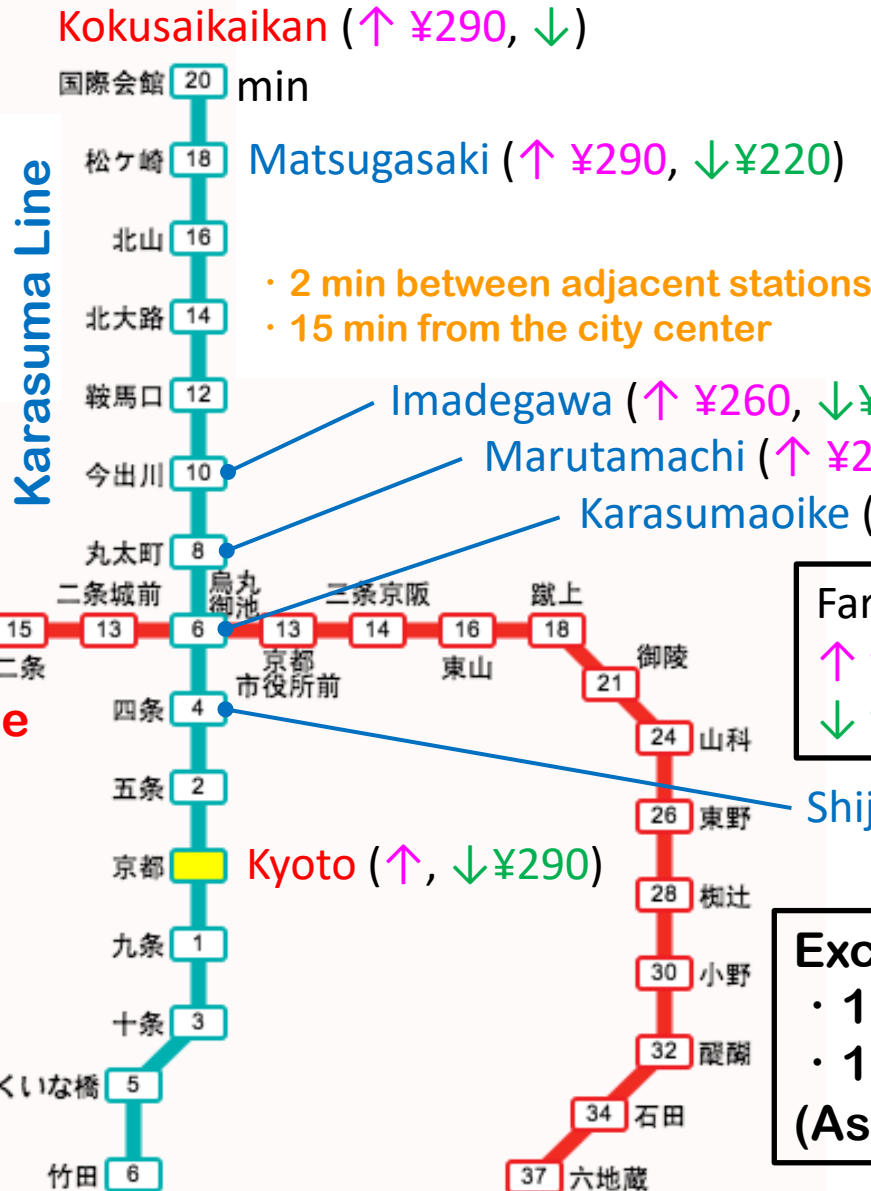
Kokusaikaikan (↑ ¥290, ↓)

国際会館 20 min

Karasuma Line

松ヶ崎 18 Matsugasaki (↑ ¥290, ↓¥220)

北山 16

・2 min between adjacent stations

北大路 14

・15 min from the city center

鞍馬口 12

Imadegawa (↑ ¥260, ↓¥

今出川 10

Marutamachi (↑ ¥2

丸太町 8

Karasumaoike (

二条城前 烏丸御池 二条京阪 蹴上

15 13 6 13 14 16 18

二条 京都市役所前 東山

Far

↑

↓

e

御陵 21

四条 4

24 山科

五条 2

Shij

26 東野

京都 Kyoto (↑, ↓¥290)

28 椥辻

九条 1

Exc

30 小野

・1

十条 3

32 醍醐

・1

くいな橋 5

34 石田

(As

竹田 6

37 六地蔵